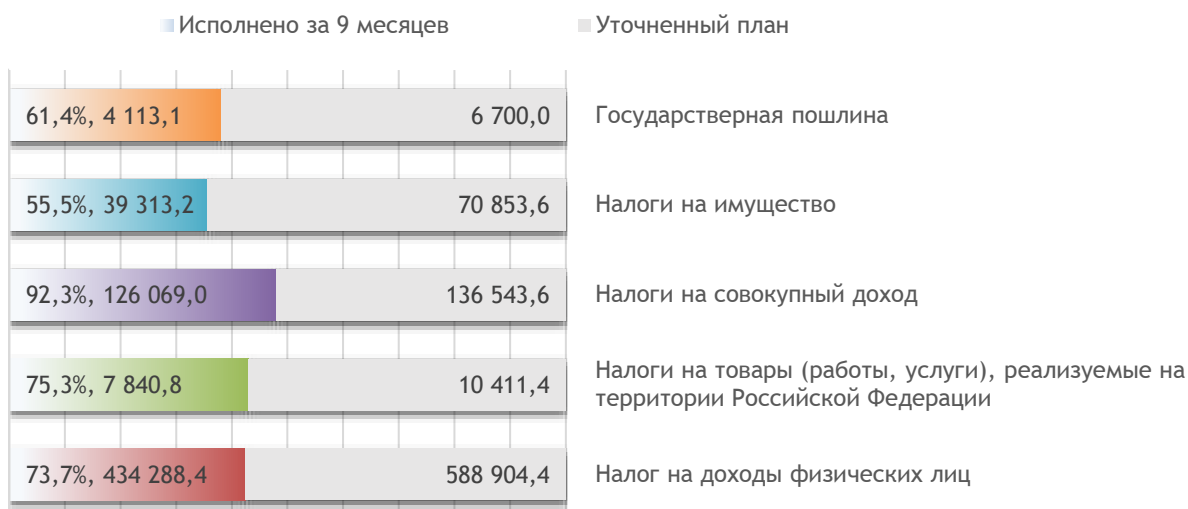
Исполнено за 9 месяцев
Уточненный план

61,4%, 4 113,1
6 700,0
Государственная пошлина

55,5%, 39 313,2
70 853,6
Налоги на имущество

92,3%, 126 069,0
136 543,6
Налоги на совокупный доход

75,3%, 7 840,8
10 411,4
Налоги на товары (работы, услуги), реализуемые на территории Российской Федерации

73,7%, 434 288,4
588 904,4
Налог на доходы физических лиц